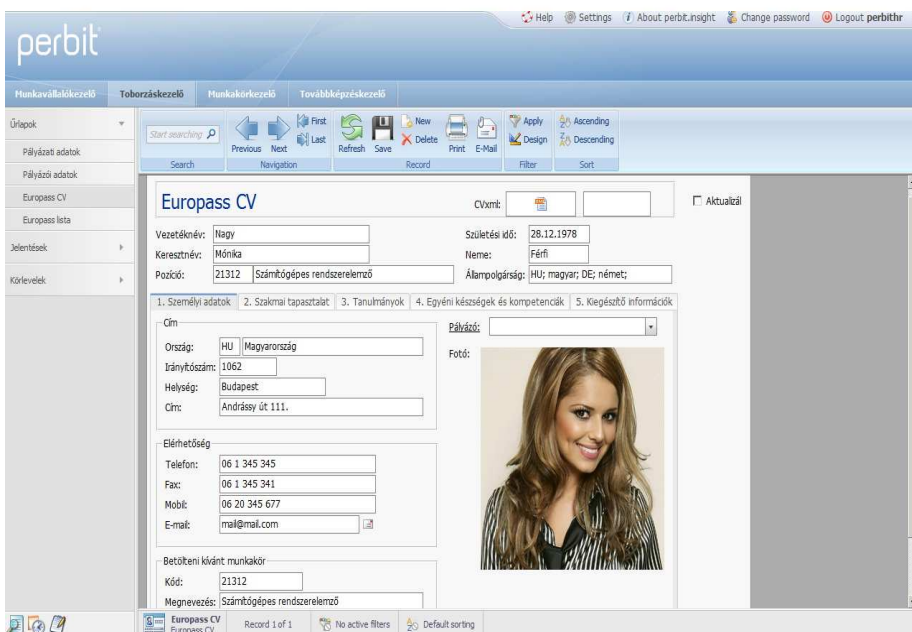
Help Settings About perbit.insight Change password Logout perbithr

perbit

Munkavállalókezelő Toborzáskezelő Munkakörkezelő Továbbképzéskezelő

Űrlapok
Pályázati adatok
Pályázói adatok
Europass CV
Europass lista
Jelentések
Körlevelek

Start searching
Search
Previous Next First Last
Navigation
Refresh Save New Delete
Record
Print E-Mail
Apply Design
Filter
Ascending Descending
Sort

Europass CV
CVxml:
Aktualizál

Vezetéknév: Nagy
Keresztnév: Mónika
Pozíció: 21312 Számítógépes rendszerelemző
Születési idő: 28.12.1978
Neme: Férfi
Állampolgárság: HU; magyar; DE; német;

1. Személyi adatok 2. Szakmai tapasztalat 3. Tanulmányok 4. Egyéni készségek és kompetenciák 5. Kiegészítő információk

Cím
Ország: HU Magyarország
Irányítószám: 1062
Helység: Budapest
Cím: Andrássy út 111.

Pályázó:
Fotó:

Elérhetőség
Telefon: 06 1 345 345
Fax: 06 1 345 341
Mobil: 06 20 345 677
E-mail: mail@mail.com

Betölteni kívánt munkakör
Kód: 21312
Megnevezés: Számítógépes rendszerelemző

Europass CV
Europass CV
Record 1 of 1
No active filters
Default sorting